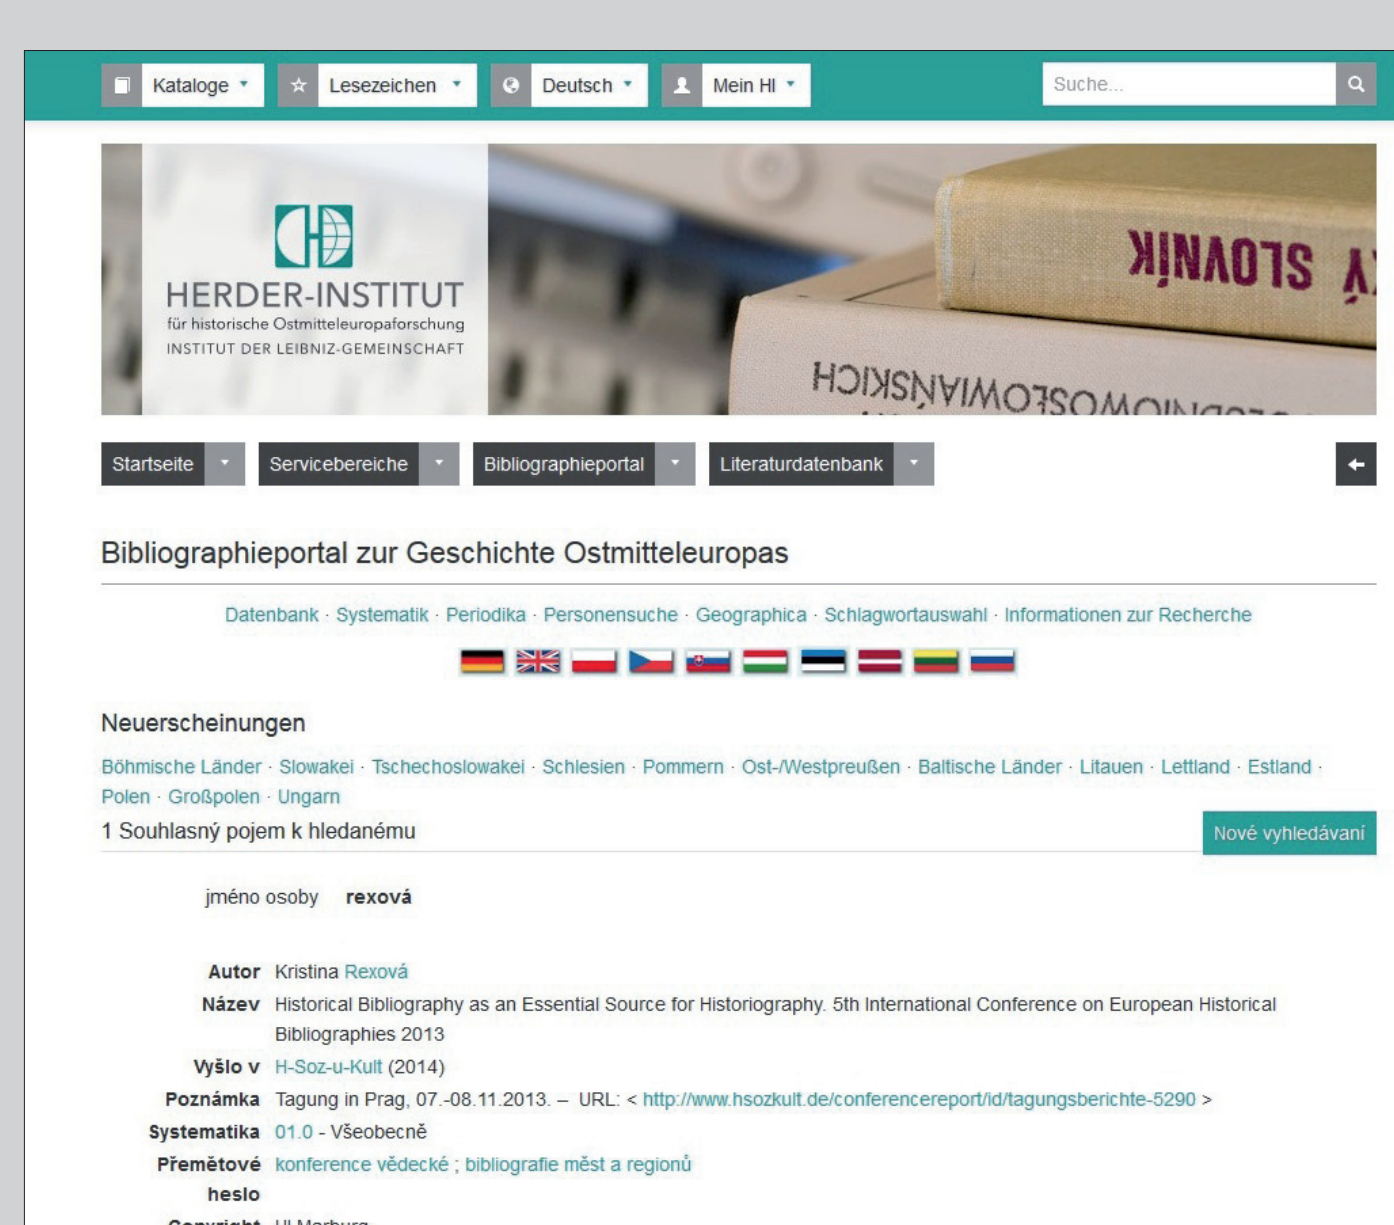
Kataloge ▾ Lesezeichen ▾ Deutsch ▾ Mein HI ▾ Suche...

HERDER-INSTITUT
für historische Ostmitteleuropaforschung
INSTITUT DER LEIBNIZ-GEMEINSCHAFT

SLOVNÍK
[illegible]

Startseite ▾ Servicebereiche ▾ Bibliographieportal ▾ Literaturdatenbank ▾

Bibliographieportal zur Geschichte Ostmitteleuropas

Datenbank · Systematik · Periodika · Personensuche · Geographica · Schlagwortauswahl · Informationen zur Recherche

Neuerscheinungen

Böhmische Länder · Slowakei · Tschechoslowakei · Schlesien · Pommern · Ost-/Westpreußen · Baltische Länder · Litauen · Lettland · Estland · Polen · Großpolen · Ungarn

1 Souhlasný pojem k hledanému

Nové vyhledávaní

jméno osoby **rexová**

| | |
|---|---|
| **Autor** | Kristina Rexová |
| **Název** | Historical Bibliography as an Essential Source for Historiography. 5th International Conference on European Historical Bibliographies 2013 |
| **Vyšlo v** | H-Soz-u-Kult (2014) |
| **Poznámka** | Tagung in Prag, 07.-08.11.2013. – URL: < http://www.hsozkult.de/conferencereport/id/tagungsberichte-5290 > |
| **Systematika** | 01.0 - Všeobecně |
| **Přemětové heslo** | konference vědecké ; bibliografie měst a regionů |
| **Copyright** | HI Marburg |